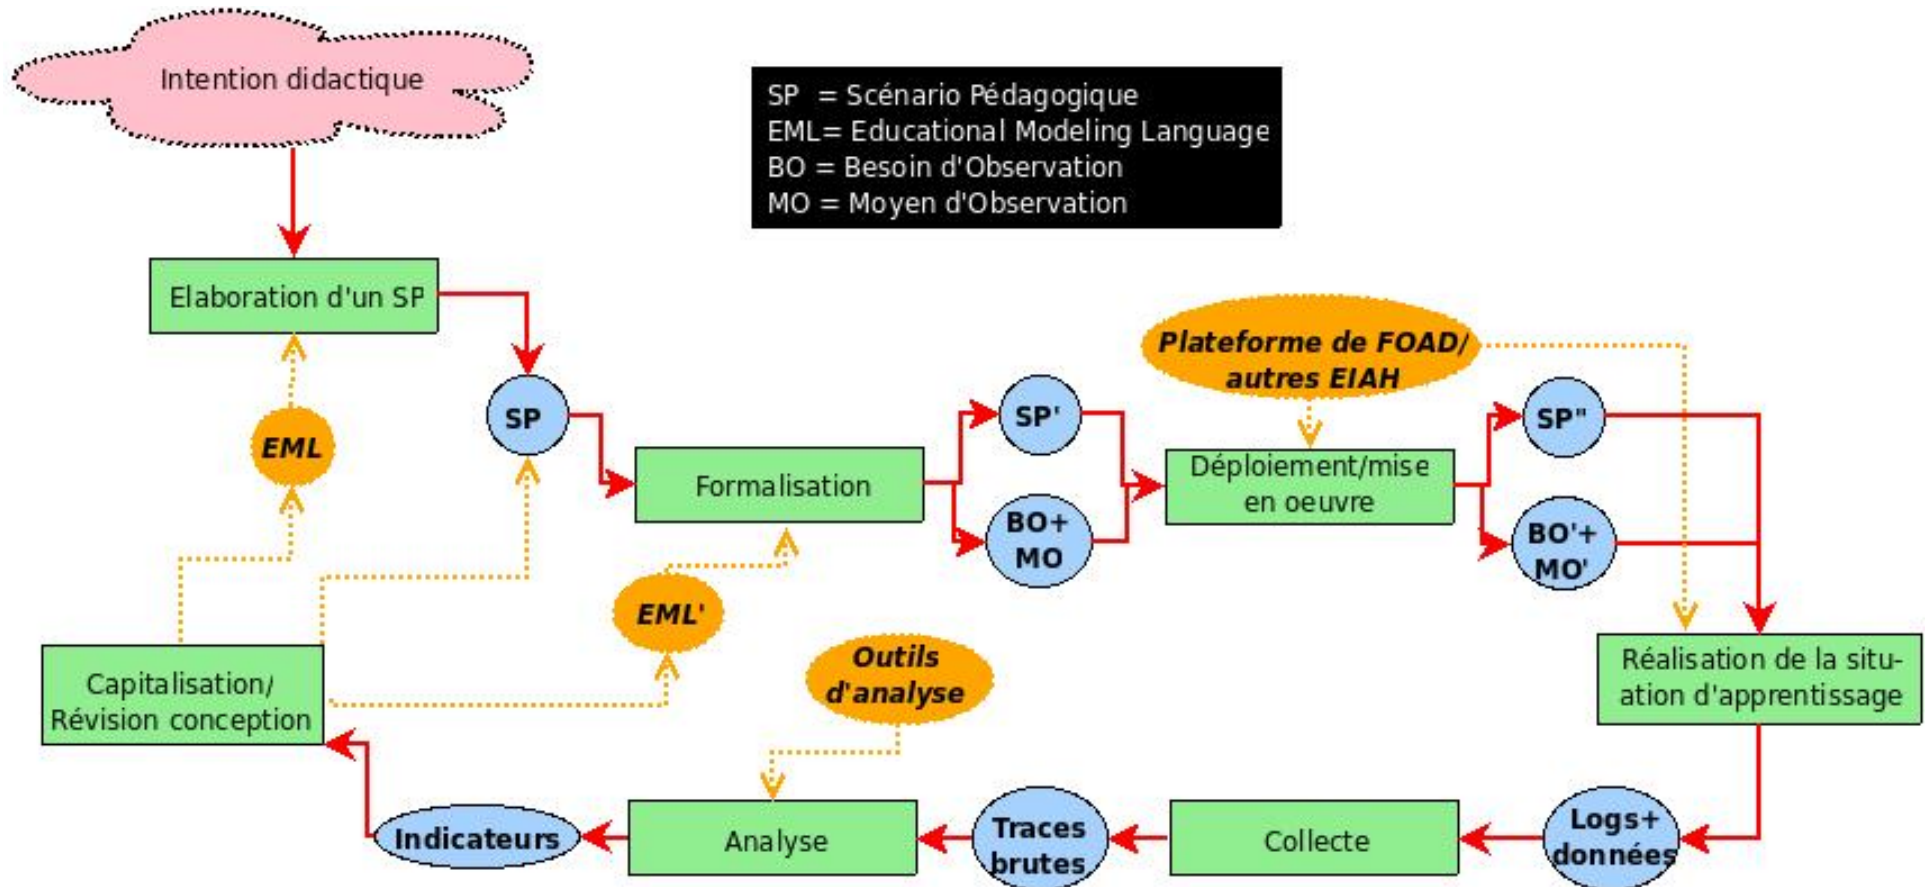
Intention didactique

SP = Scénario Pédagogique
EML= Educational Modeling Language
BO = Besoin d'Observation
MO = Moyen d'Observation

Elaboration d'un SP

EML

SP

Formalisation

SP'

BO+ MO

Plateforme de FOAD/ autres EIAH

Déploiement/mise en oeuvre

SP"

BO'+ MO'

EML'

Capitalisation/ Révision conception

Outils d'analyse

Réalisation de la situation d'apprentissage

Indicateurs

Analyse

Traces brutes

Collecte

Logs+ données